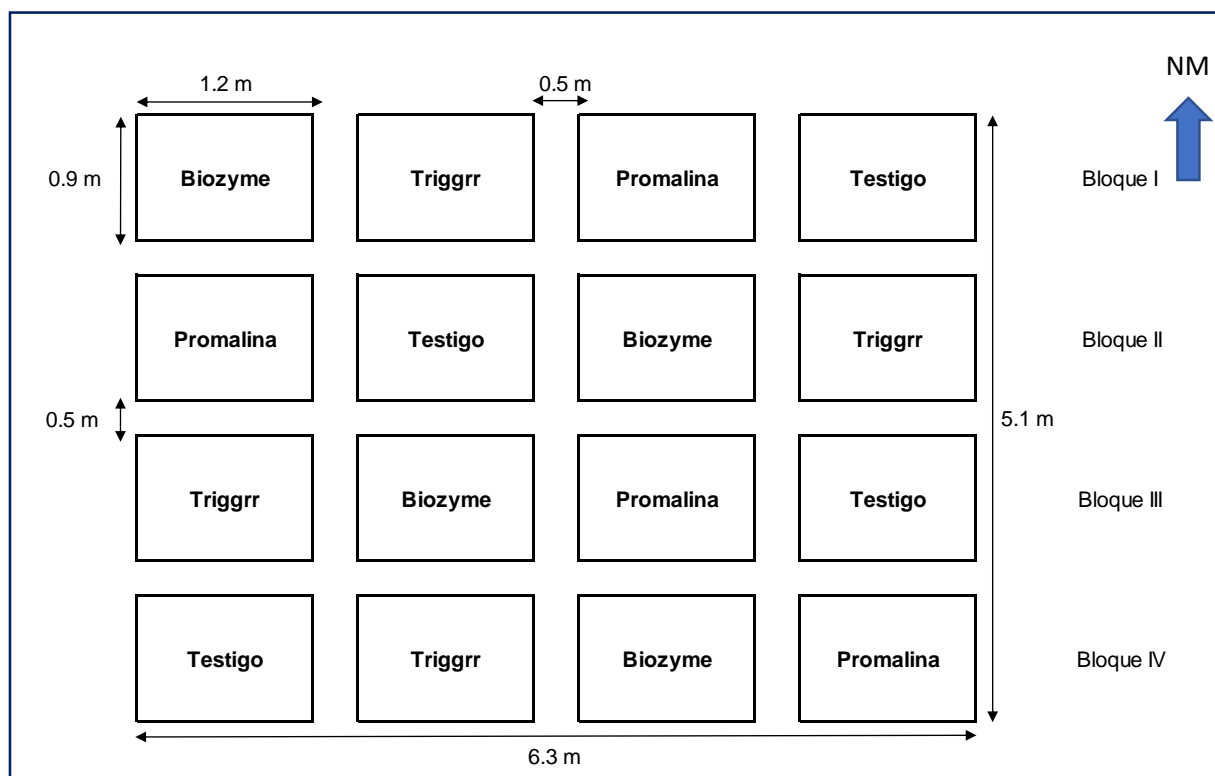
1.2 m

0.5 m

NM

0.9 m

| Biozyme | Triggrr | Promalina | Testigo | Bloque I |
|---|---|---|---|---|
| Promalina | Testigo | Biozyme | Triggrr | Bloque II |
| Triggrr | Biozyme | Promalina | Testigo | Bloque III |
| Testigo | Triggrr | Biozyme | Promalina | Bloque IV |

0.5 m

5.1 m

6.3 m